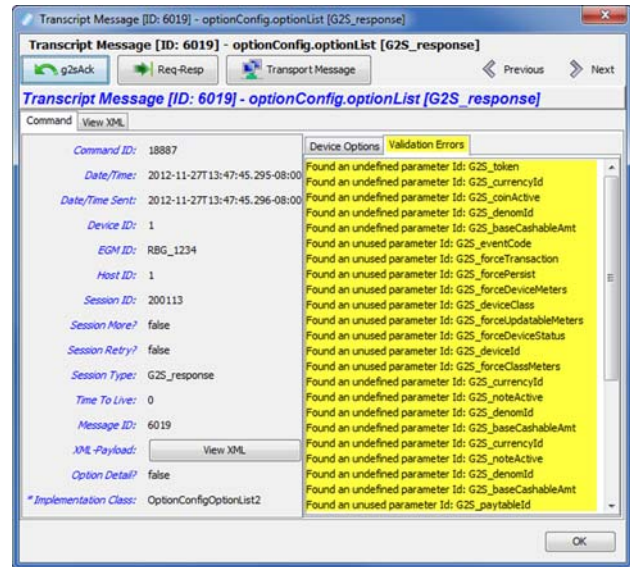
Transcript Message [ID: 6019] - optionConfig.optionList [G2S_response]

Transcript Message [ID: 6019] - optionConfig.optionList [G2S_response]

g2sAck Req-Resp Transport Message Previous Next

Transcript Message [ID: 6019] - optionConfig.optionList [G2S_response]

Command View XML

Command ID: 18887
Date/Time: 2012-11-27T13:47:45.295-08:00
Date/Time Sent: 2012-11-27T13:47:45.296-08:00
Device ID: 1
EGM ID: RBG_1234
Host ID: 1
Session ID: 200113
Session More? false
Session Retry? false
Session Type: G2S_response
Time To Live: 0
Message ID: 6019
XML Payload: View XML
Option Detail? false
* Implementation Class: OptionConfigOptionList2

Device Options Validation Errors

Found an undefined parameter Id: G2S_token
Found an undefined parameter Id: G2S_currencyId
Found an undefined parameter Id: G2S_coinActive
Found an undefined parameter Id: G2S_denomId
Found an undefined parameter Id: G2S_baseCashableAmt
Found an unused parameter Id: G2S_eventCode
Found an unused parameter Id: G2S_forceTransaction
Found an unused parameter Id: G2S_forcePersist
Found an unused parameter Id: G2S_forceDeviceMeters
Found an unused parameter Id: G2S_deviceClass
Found an unused parameter Id: G2S_forceUpdatableMeters
Found an unused parameter Id: G2S_forceDeviceStatus
Found an unused parameter Id: G2S_deviceId
Found an unused parameter Id: G2S_forceClassMeters
Found an undefined parameter Id: G2S_currencyId
Found an undefined parameter Id: G2S_noteActive
Found an undefined parameter Id: G2S_denomId
Found an undefined parameter Id: G2S_baseCashableAmt
Found an undefined parameter Id: G2S_currencyId
Found an undefined parameter Id: G2S_noteActive
Found an undefined parameter Id: G2S_denomId
Found an undefined parameter Id: G2S_baseCashableAmt
Found an unused parameter Id: G2S_paytableId

OK